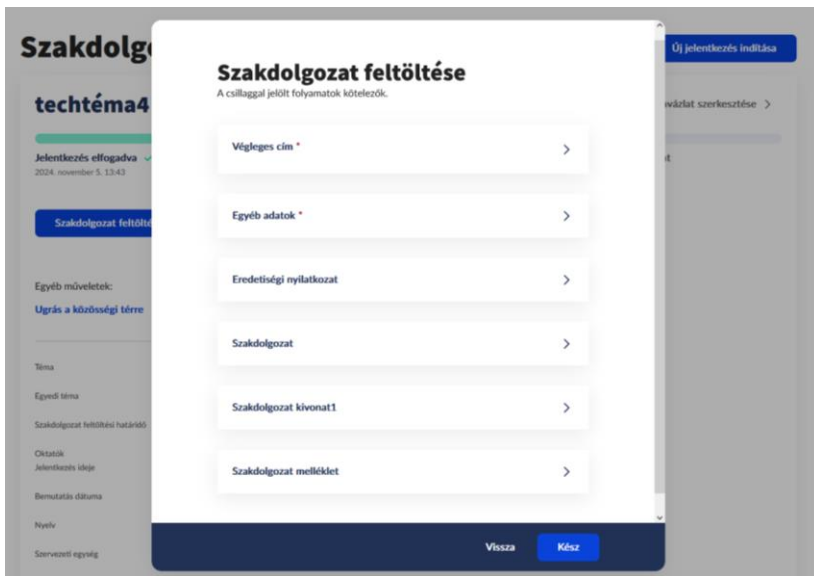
Szakdolg

Új jelentkezés indítása

techtéma4

vázlat szerkesztése >

Jelentkezés elfogadva
2024. november 5. 13:43

Szakdolgozat feltölté

Egyéb műveletek:
Ugrás a közösségi térre

Téma
Egyedi téma
Szakdolgozat feltöltési határidő
Oktatók
Jelentkezés ideje
Bemutatás dátuma
Nyelv
Szervezeti egység

Szakdolgozat feltöltése
A csillaggal jelölt folyamatok kötelezők.

Végleges cím * >

Egyéb adatok * >

Eredetiségi nyilatkozat >

Szakdolgozat >

Szakdolgozat kivonat1 >

Szakdolgozat melléklet >

Vissza
Kész